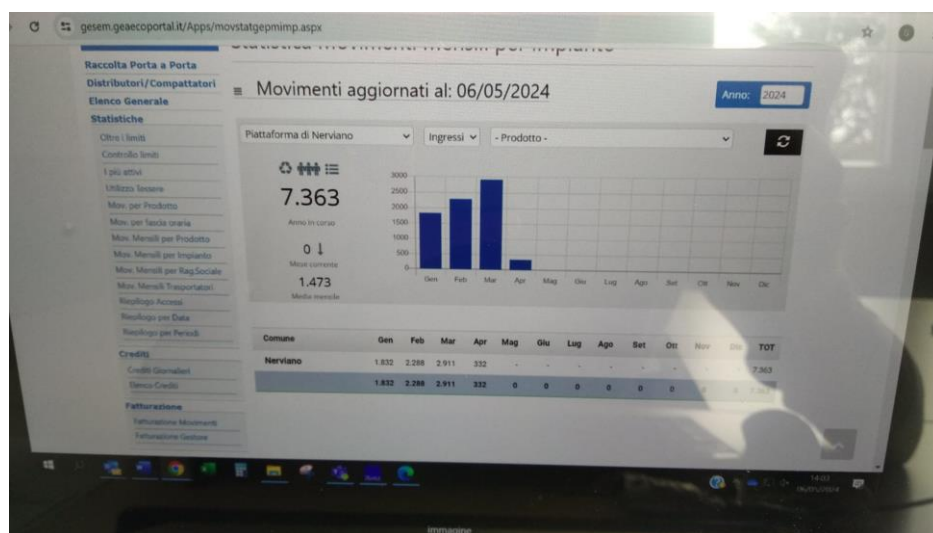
gesem.geaecoportal.it/Apps/movstatgepmimp.aspx

Statistica Movimenti mensili per impianto

Raccolta Porta a Porta
Distributori/Compattatori
Elenco Generale
Statistiche
Oltre i limiti
Controllo limiti
I più attivi
Utilizzo Tessere
Mov. per Prodotto
Mov. per fascia oraria
Mov. Mensili per Prodotto
Mov. Mensili per Impianto
Mov. Mensili per Rag.Sociale
Mov. Mensili Trasportatori
Riepilogo Accessi
Riepilogo per Data
Riepilogo per Periodi
Crediti
Crediti Giornalieri
Elenco Crediti
Fatturazione
Fatturazione Movimenti
Fatturazione Gestore

Movimenti aggiornati al: 06/05/2024

Anno: 2024

Piattaforma di Nerviano
Ingressi
- Prodotto -

7.363
Anno in corso
0
Mese corrente
1.473
Media mensile

3000
2500
2000
1500
1000
500
0
Gen Feb Mar Apr Mag Giu Lug Ago Set Ott Nov Dic

| Comune | Gen | Feb | Mar | Apr | Mag | Giu | Lug | Ago | Set | Ott | Nov | Dic | TOT |
|---|---|---|---|---|---|---|---|---|---|---|---|---|---|
| Nerviano | 1.832 | 2.288 | 2.911 | 332 | - | - | - | - | - | - | - | - | 7.363 |
| | 1.832 | 2.288 | 2.911 | 332 | 0 | 0 | 0 | 0 | 0 | 0 | 0 | 0 | 7.363 |

14:03
06/05/2024

Immagine